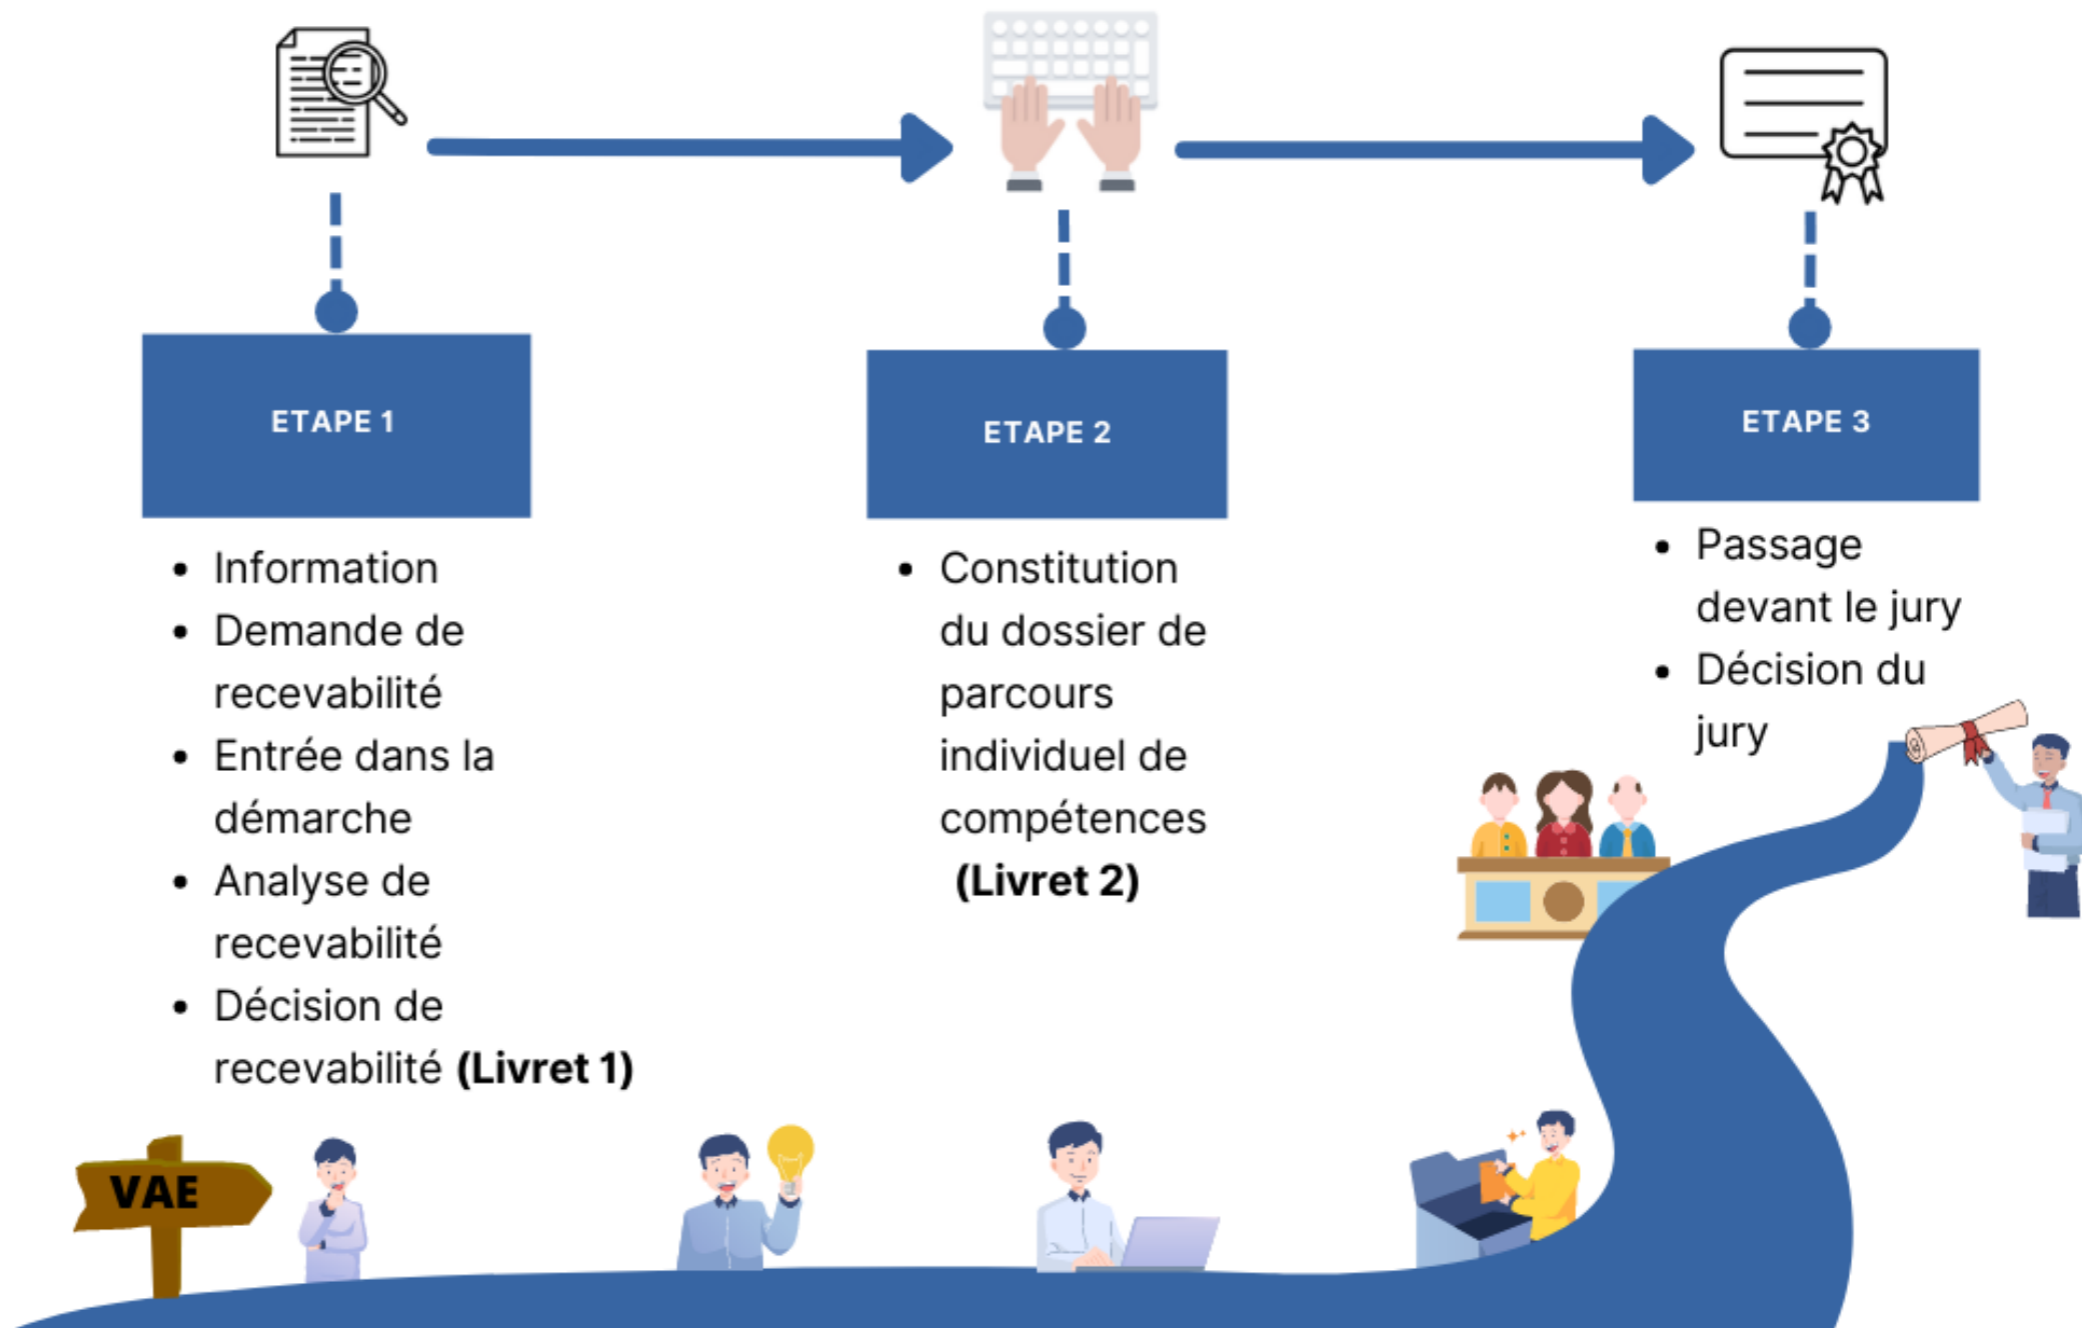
ETAPE 1

- Information
- Demande de recevabilité
- Entrée dans la démarche
- Analyse de recevabilité
- Décision de recevabilité **(Livret 1)**

ETAPE 2

- Constitution du dossier de parcours individuel de compétences **(Livret 2)**

ETAPE 3

- Passage devant le jury
- Décision du jury

VAE